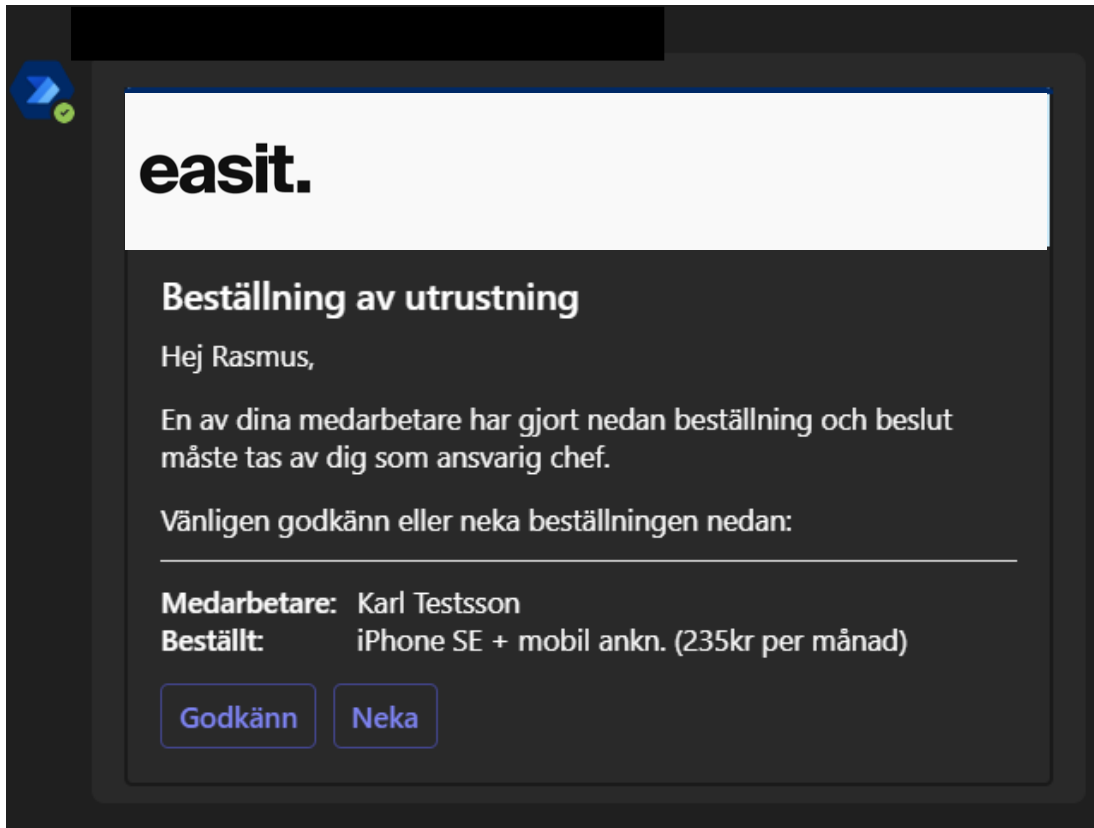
easit.

Beställning av utrustning

Hej Rasmus,

En av dina medarbetare har gjort nedan beställning och beslut måste tas av dig som ansvarig chef.

Vänligen godkänn eller neka beställningen nedan:

**Medarbetare:** Karl Testsson
**Beställt:** iPhone SE + mobil ankn. (235kr per månad)

Godkänn Neka